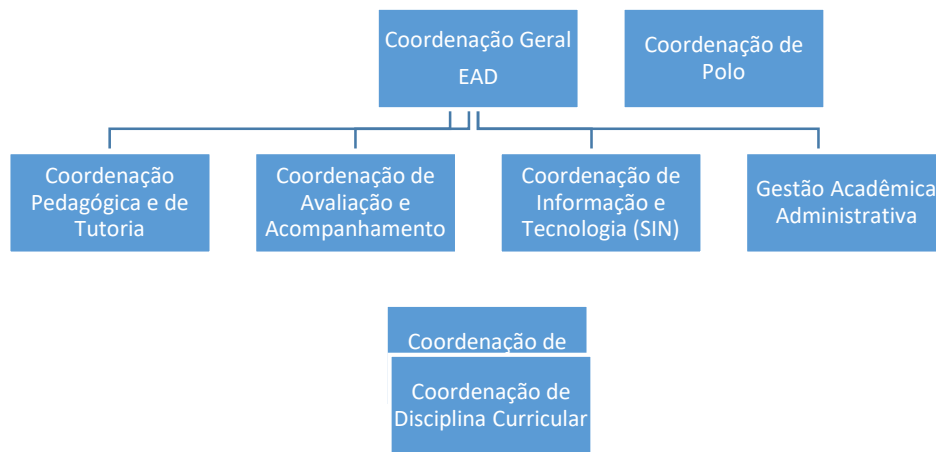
Coordenação Geral EAD

Coordenação de Polo

Coordenação Pedagógica e de Tutoria

Coordenação de Avaliação e Acompanhamento

Coordenação de Informação e Tecnologia (SIN)

Gestão Acadêmica Administrativa

Coordenação de

Coordenação de Disciplina Curricular